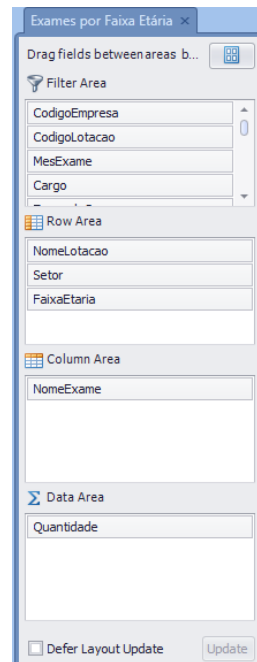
Exames por Faixa Etária ×

Drag fields between areas b...

Filter Area

CodigoEmpresa

CodigoLotacao

MesExame

Cargo

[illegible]

Row Area

NomeLotacao

Setor

FaixaEtaria

Column Area

NomeExame

Data Area

Quantidade

Defer Layout Update

Update